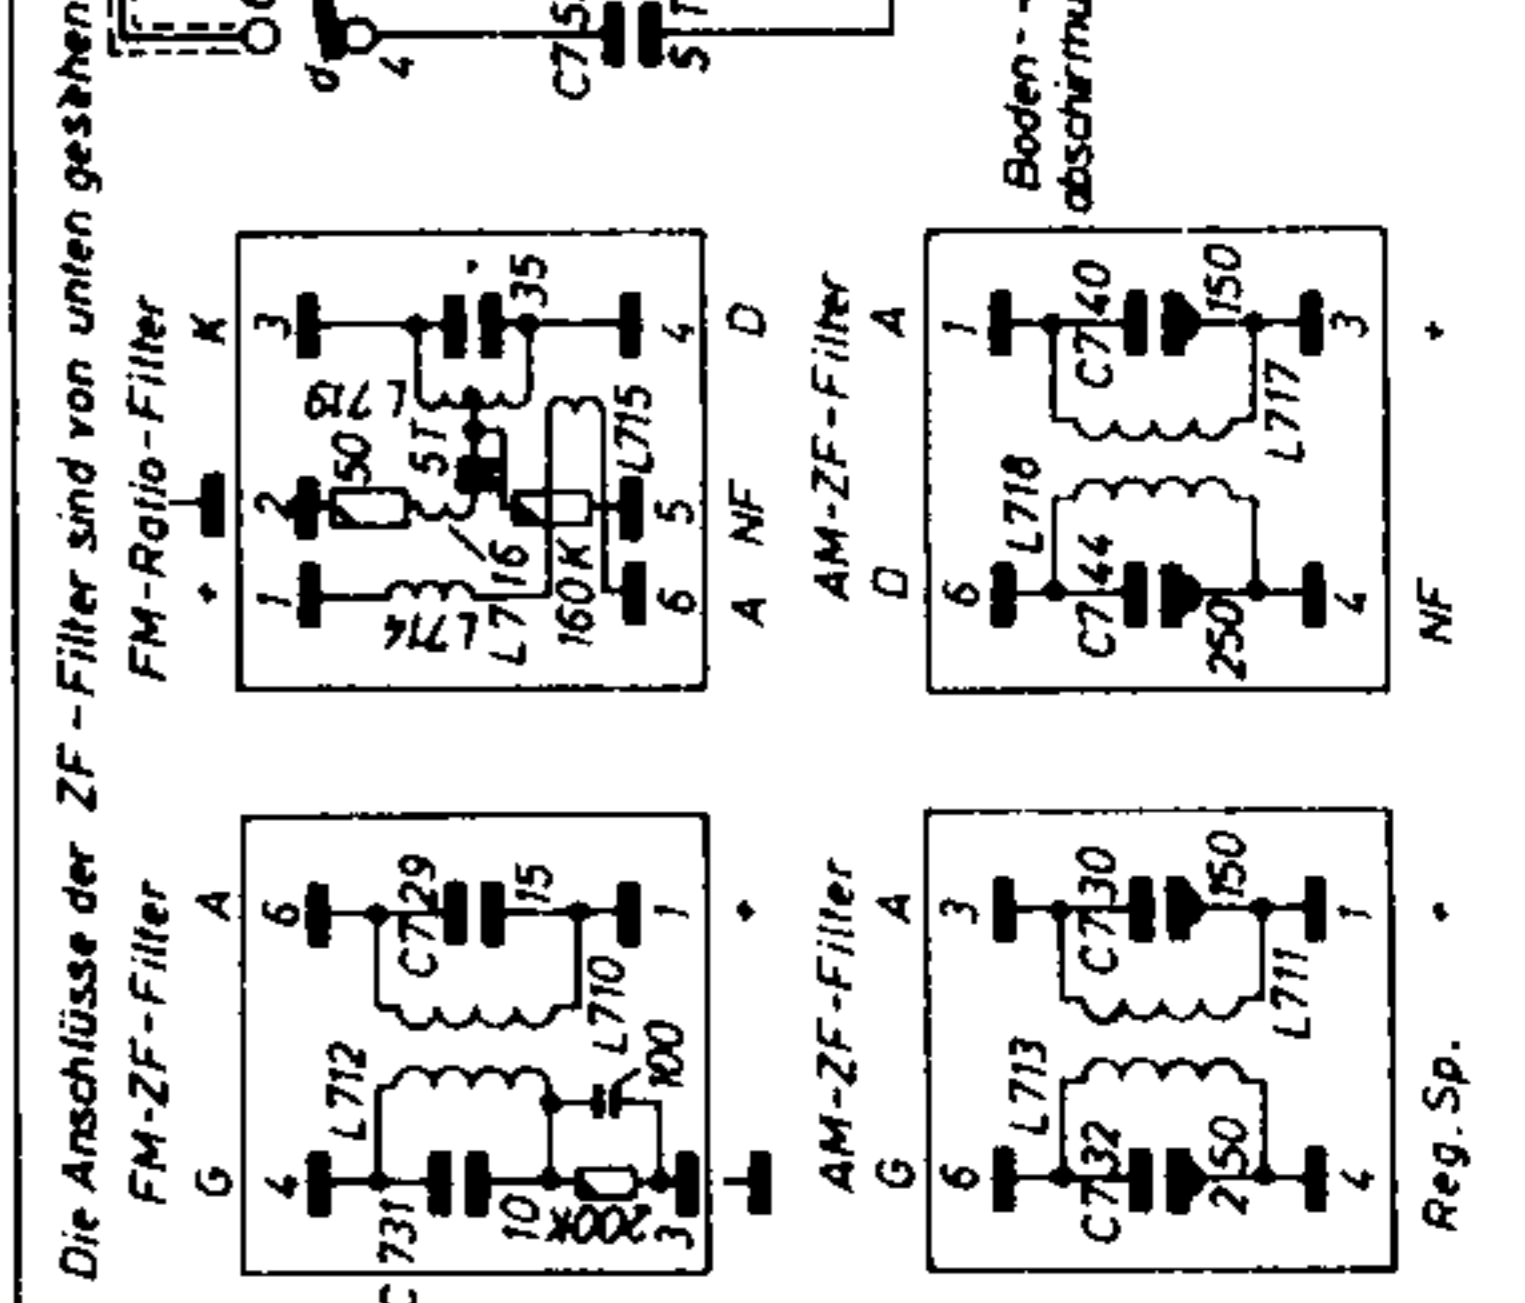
Die Anschlüsse der ZF-Filter sind von unten gesehen

FM-ZF-Filter
G A
4 6
C731 C729
L712 L710
10 15
200K 100
3 1
+

FM-Ratio-Filter
+ K
1 2 3
L714 50 Ω L713
5T 35
L716
160K L715
6 5 4
A NF D

AM-ZF-Filter
G A
6 3
L713
C732 C730
250 150
L711
4 1
Reg. Sp. +

AM-ZF-Filter
D A
6 1
L718
C744 C740
250 150
L717
4 3
NF +

Boden-
abschirmu

d 4
C75
5T
C